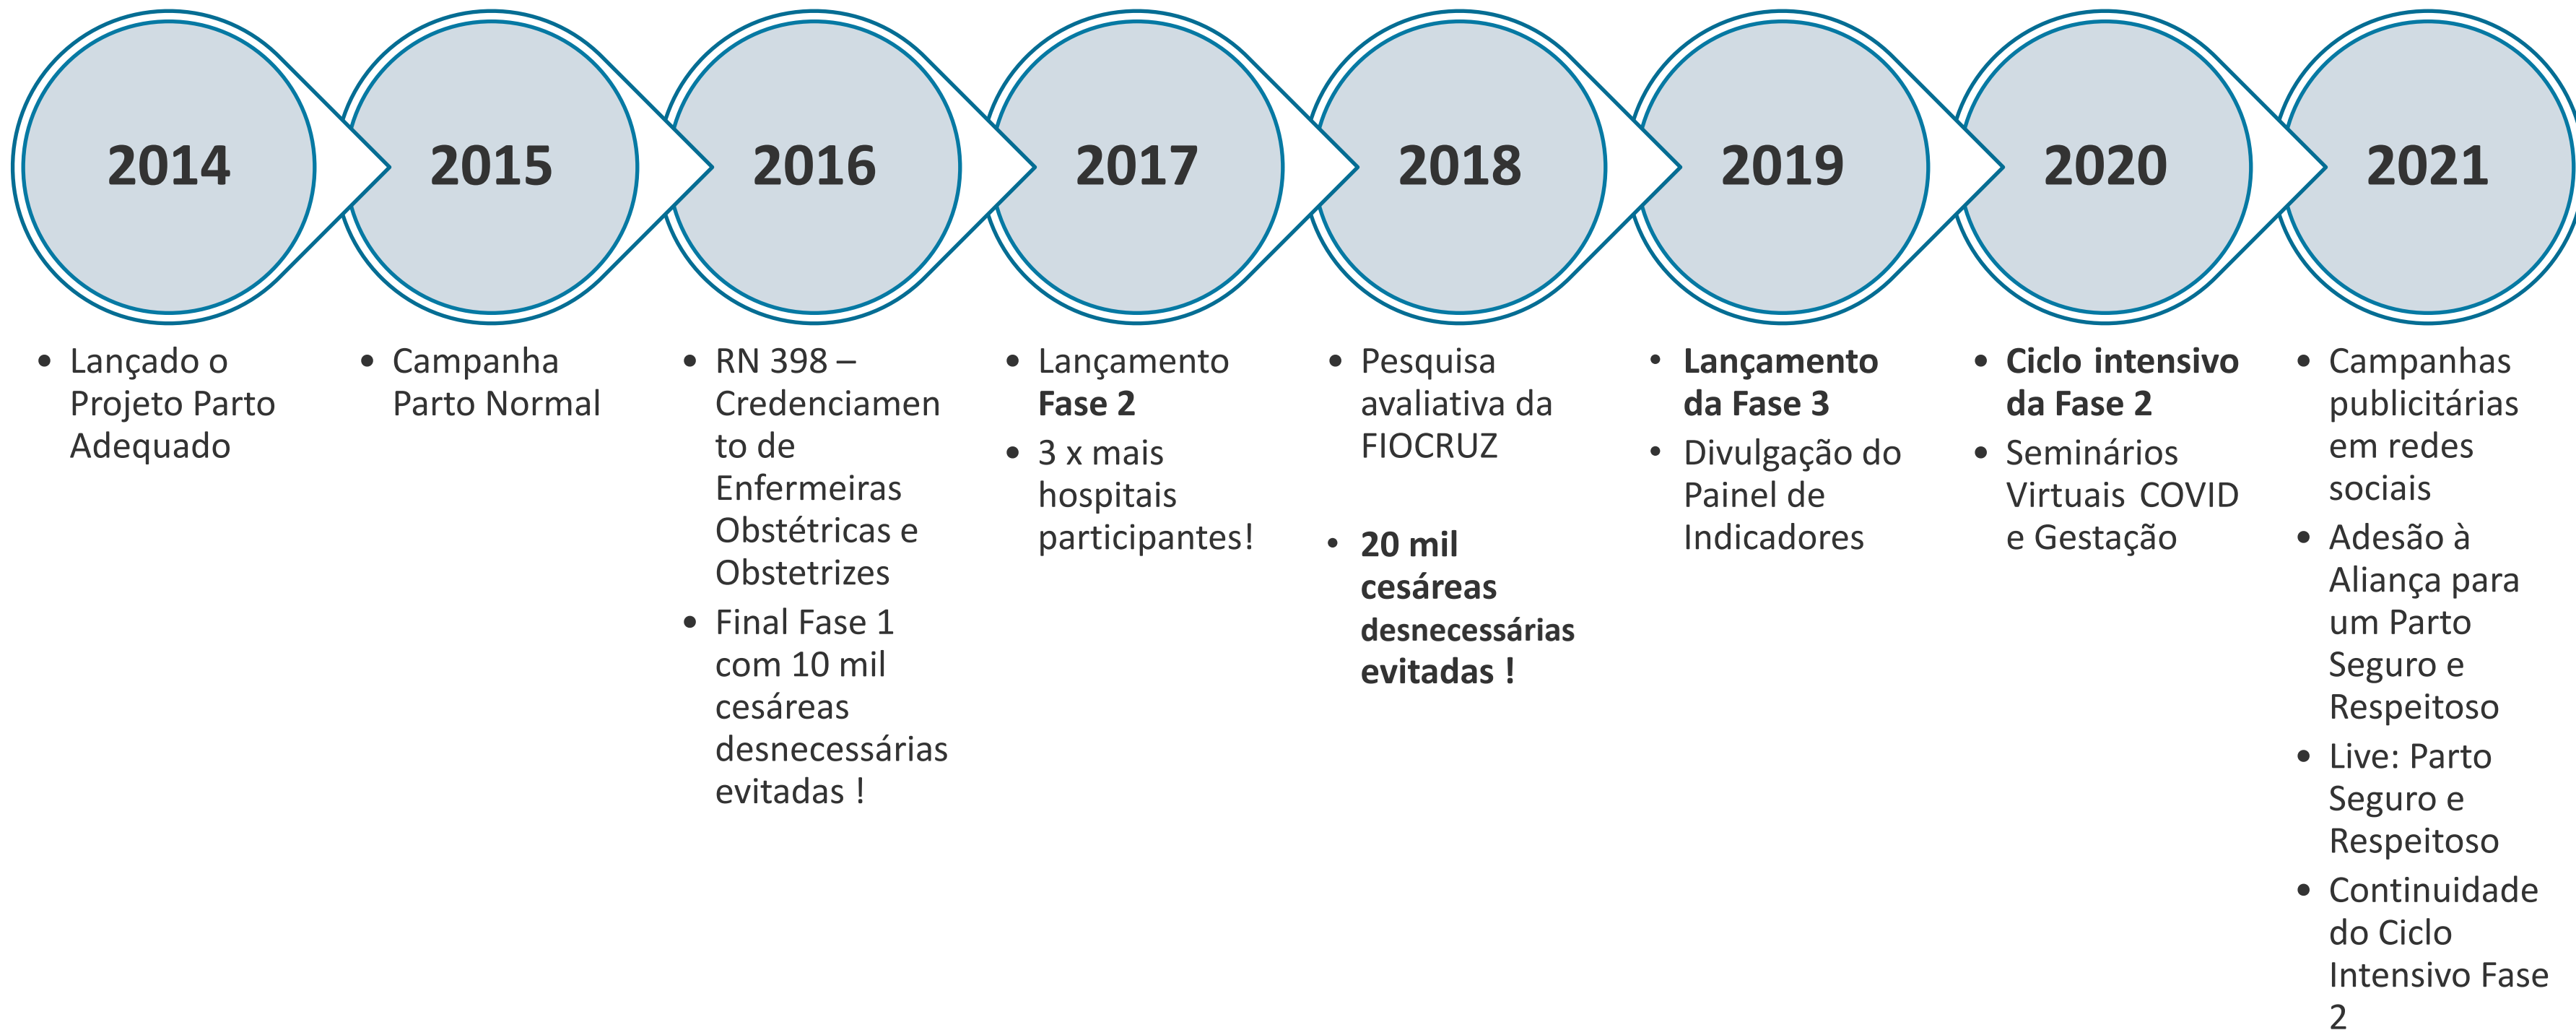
2014

- Lançado o Projeto Parto Adequado

2015

- Campanha Parto Normal

2016

- RN 398 – Credenciamento de Enfermeiras Obstétricas e Obstetrizes
- Final Fase 1 com 10 mil cesáreas desnecessárias evitadas !

2017

- Lançamento **Fase 2**
- 3 x mais hospitais participantes!

2018

- Pesquisa avaliativa da FIOCRUZ
- **20 mil cesáreas desnecessárias evitadas !**

2019

- **Lançamento da Fase 3**
- Divulgação do Painel de Indicadores

2020

- **Ciclo intensivo da Fase 2**
- Seminários Virtuais COVID e Gestação

2021

- Campanhas publicitárias em redes sociais
- Adesão à Aliança para um Parto Seguro e Respeitoso
- Live: Parto Seguro e Respeitoso
- Continuidade do Ciclo Intensivo Fase 2